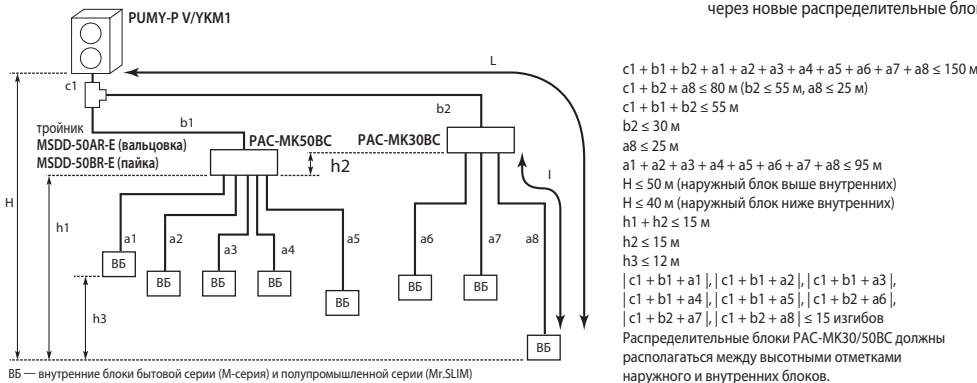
PUMY-P V/YKM1

через новые распределительные бло

L

c1

b2

b1

тройник
MSDD-50AR-E (вальцовка)
MSDD-50BR-E (пайка)

PAC-MK50BC

PAC-MK30BC

h2

l

H

h1

a1

a2

a3

a4

a5

a6

a7

a8

ВБ

ВБ

ВБ

ВБ

ВБ

ВБ

ВБ

h3

ВБ

ВБ — внутренние блоки бытовой серии (M-серия) и полупромышленной серии (Mr.SLIM)

$c1 + b1 + b2 + a1 + a2 + a3 + a4 + a5 + a6 + a7 + a8 \leq 150$ м
$c1 + b2 + a8 \leq 80$ м ($b2 \leq 55$ м, $a8 \leq 25$ м)
$c1 + b1 + b2 \leq 55$ м
$b2 \leq 30$ м
$a8 \leq 25$ м
$a1 + a2 + a3 + a4 + a5 + a6 + a7 + a8 \leq 95$ м
$H \leq 50$ м (наружный блок выше внутренних)
$H \leq 40$ м (наружный блок ниже внутренних)
$h1 + h2 \leq 15$ м
$h2 \leq 15$ м
$h3 \leq 12$ м
$| c1 + b1 + a1 |, | c1 + b1 + a2 |, | c1 + b1 + a3 |,$
$| c1 + b1 + a4 |, | c1 + b1 + a5 |, | c1 + b2 + a6 |,$
$| c1 + b2 + a7 |, | c1 + b2 + a8 | \leq 15$ изгибов
Распределительные блоки PAC-MK30/50BC должны располагаться между высотными отметками наружного и внутренних блоков.